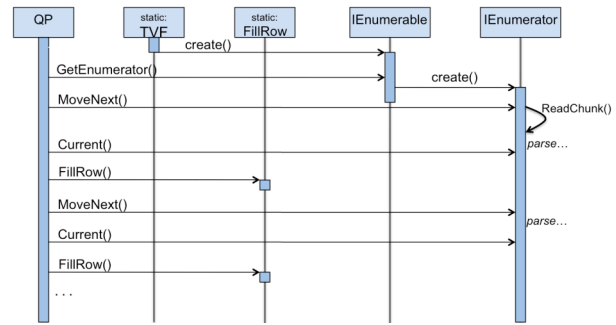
QP

static:
TVF

static:
FillRow

IEnumerable

IEnumerator

create()

GetEnumerator()

create()

MoveNext()

ReadChunk()

Current()

parse...

FillRow()

MoveNext()

parse...

Current()

FillRow()

. . .